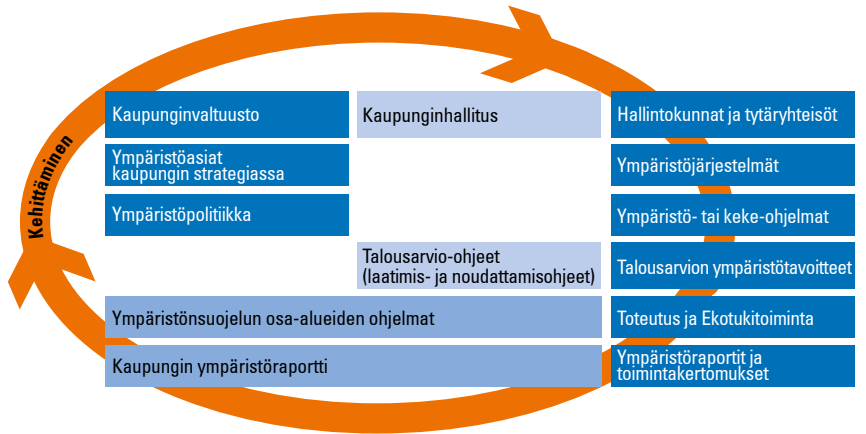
Kehittäminen

Kaupunginvaltuusto

Ympäristöasiat kaupungin strategiassa

Ympäristöpolitiikka

Kaupunginhallitus

Talousarvio-ohjeet (laatimis- ja noudattamisohjeet)

Hallintokunnat ja tytäryhteisöt

Ympäristöjärjestelmät

Ympäristö- tai keke-ohjelmat

Talousarvion ympäristötavoitteet

Ympäristönsuojelun osa-alueiden ohjelmat

Toteutus ja Ekotukitoiminta

Kaupungin ympäristöraportti

Ympäristöraportit ja toimintakertomukset